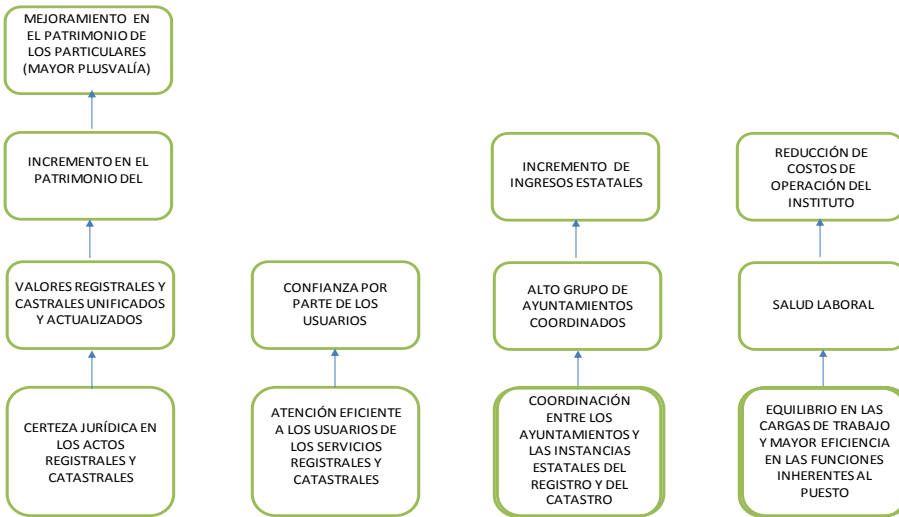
MEJORAMIENTO EN EL PATRIMONIO DE LOS PARTICULARES (MAYOR PLUSVALÍA)

INCREMENTO EN EL PATRIMONIO DEL

VALORES REGISTRALES Y CASTRALES UNIFICADOS Y ACTUALIZADOS

CERTEZA JURÍDICA EN LOS ACTOS REGISTRALES Y CATASTRALES

CONFIANZA POR PARTE DE LOS USUARIOS

ATENCIÓN EFICIENTE A LOS USUARIOS DE LOS SERVICIOS REGISTRALES Y CATASTRALES

INCREMENTO DE INGRESOS ESTATALES

ALTO GRUPO DE AYUNTAMIENTOS COORDINADOS

COORDINACIÓN ENTRE LOS AYUNTAMIENTOS Y LAS INSTANCIAS ESTATALES DEL REGISTRO Y DEL CATASTRO

REDUCCIÓN DE COSTOS DE OPERACIÓN DEL INSTITUTO

SALUD LABORAL

EQUILIBRIO EN LAS CARGAS DE TRABAJO Y MAYOR EFICIENCIA EN LAS FUNCIONES INHERENTES AL PUESTO